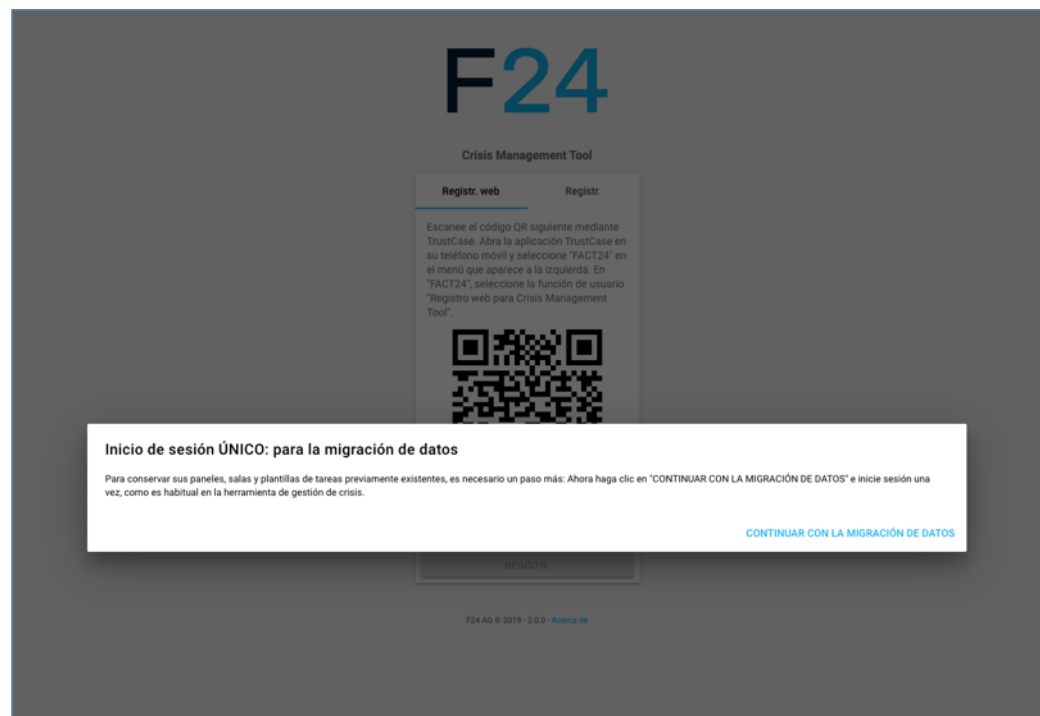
F24

Crisis Management Tool

Registr. web

Registr.

Escanee el código QR siguiente mediante TrustCase. Abra la aplicación TrustCase en su teléfono móvil y seleccione "FACT24" en el menú que aparece a la izquierda. En "FACT24", seleccione la función de usuario "Registro web para Crisis Management Tool".

Inicio de sesión ÚNICO: para la migración de datos

Para conservar sus paneles, salas y plantillas de tareas previamente existentes, es necesario un paso más: Ahora haga clic en "CONTINUAR CON LA MIGRACIÓN DE DATOS" e inicie sesión una vez, como es habitual en la herramienta de gestión de crisis.

CONTINUAR CON LA MIGRACIÓN DE DATOS

REGISTR.

F24 AG © 2019 - 2.0.0 - Acerca de